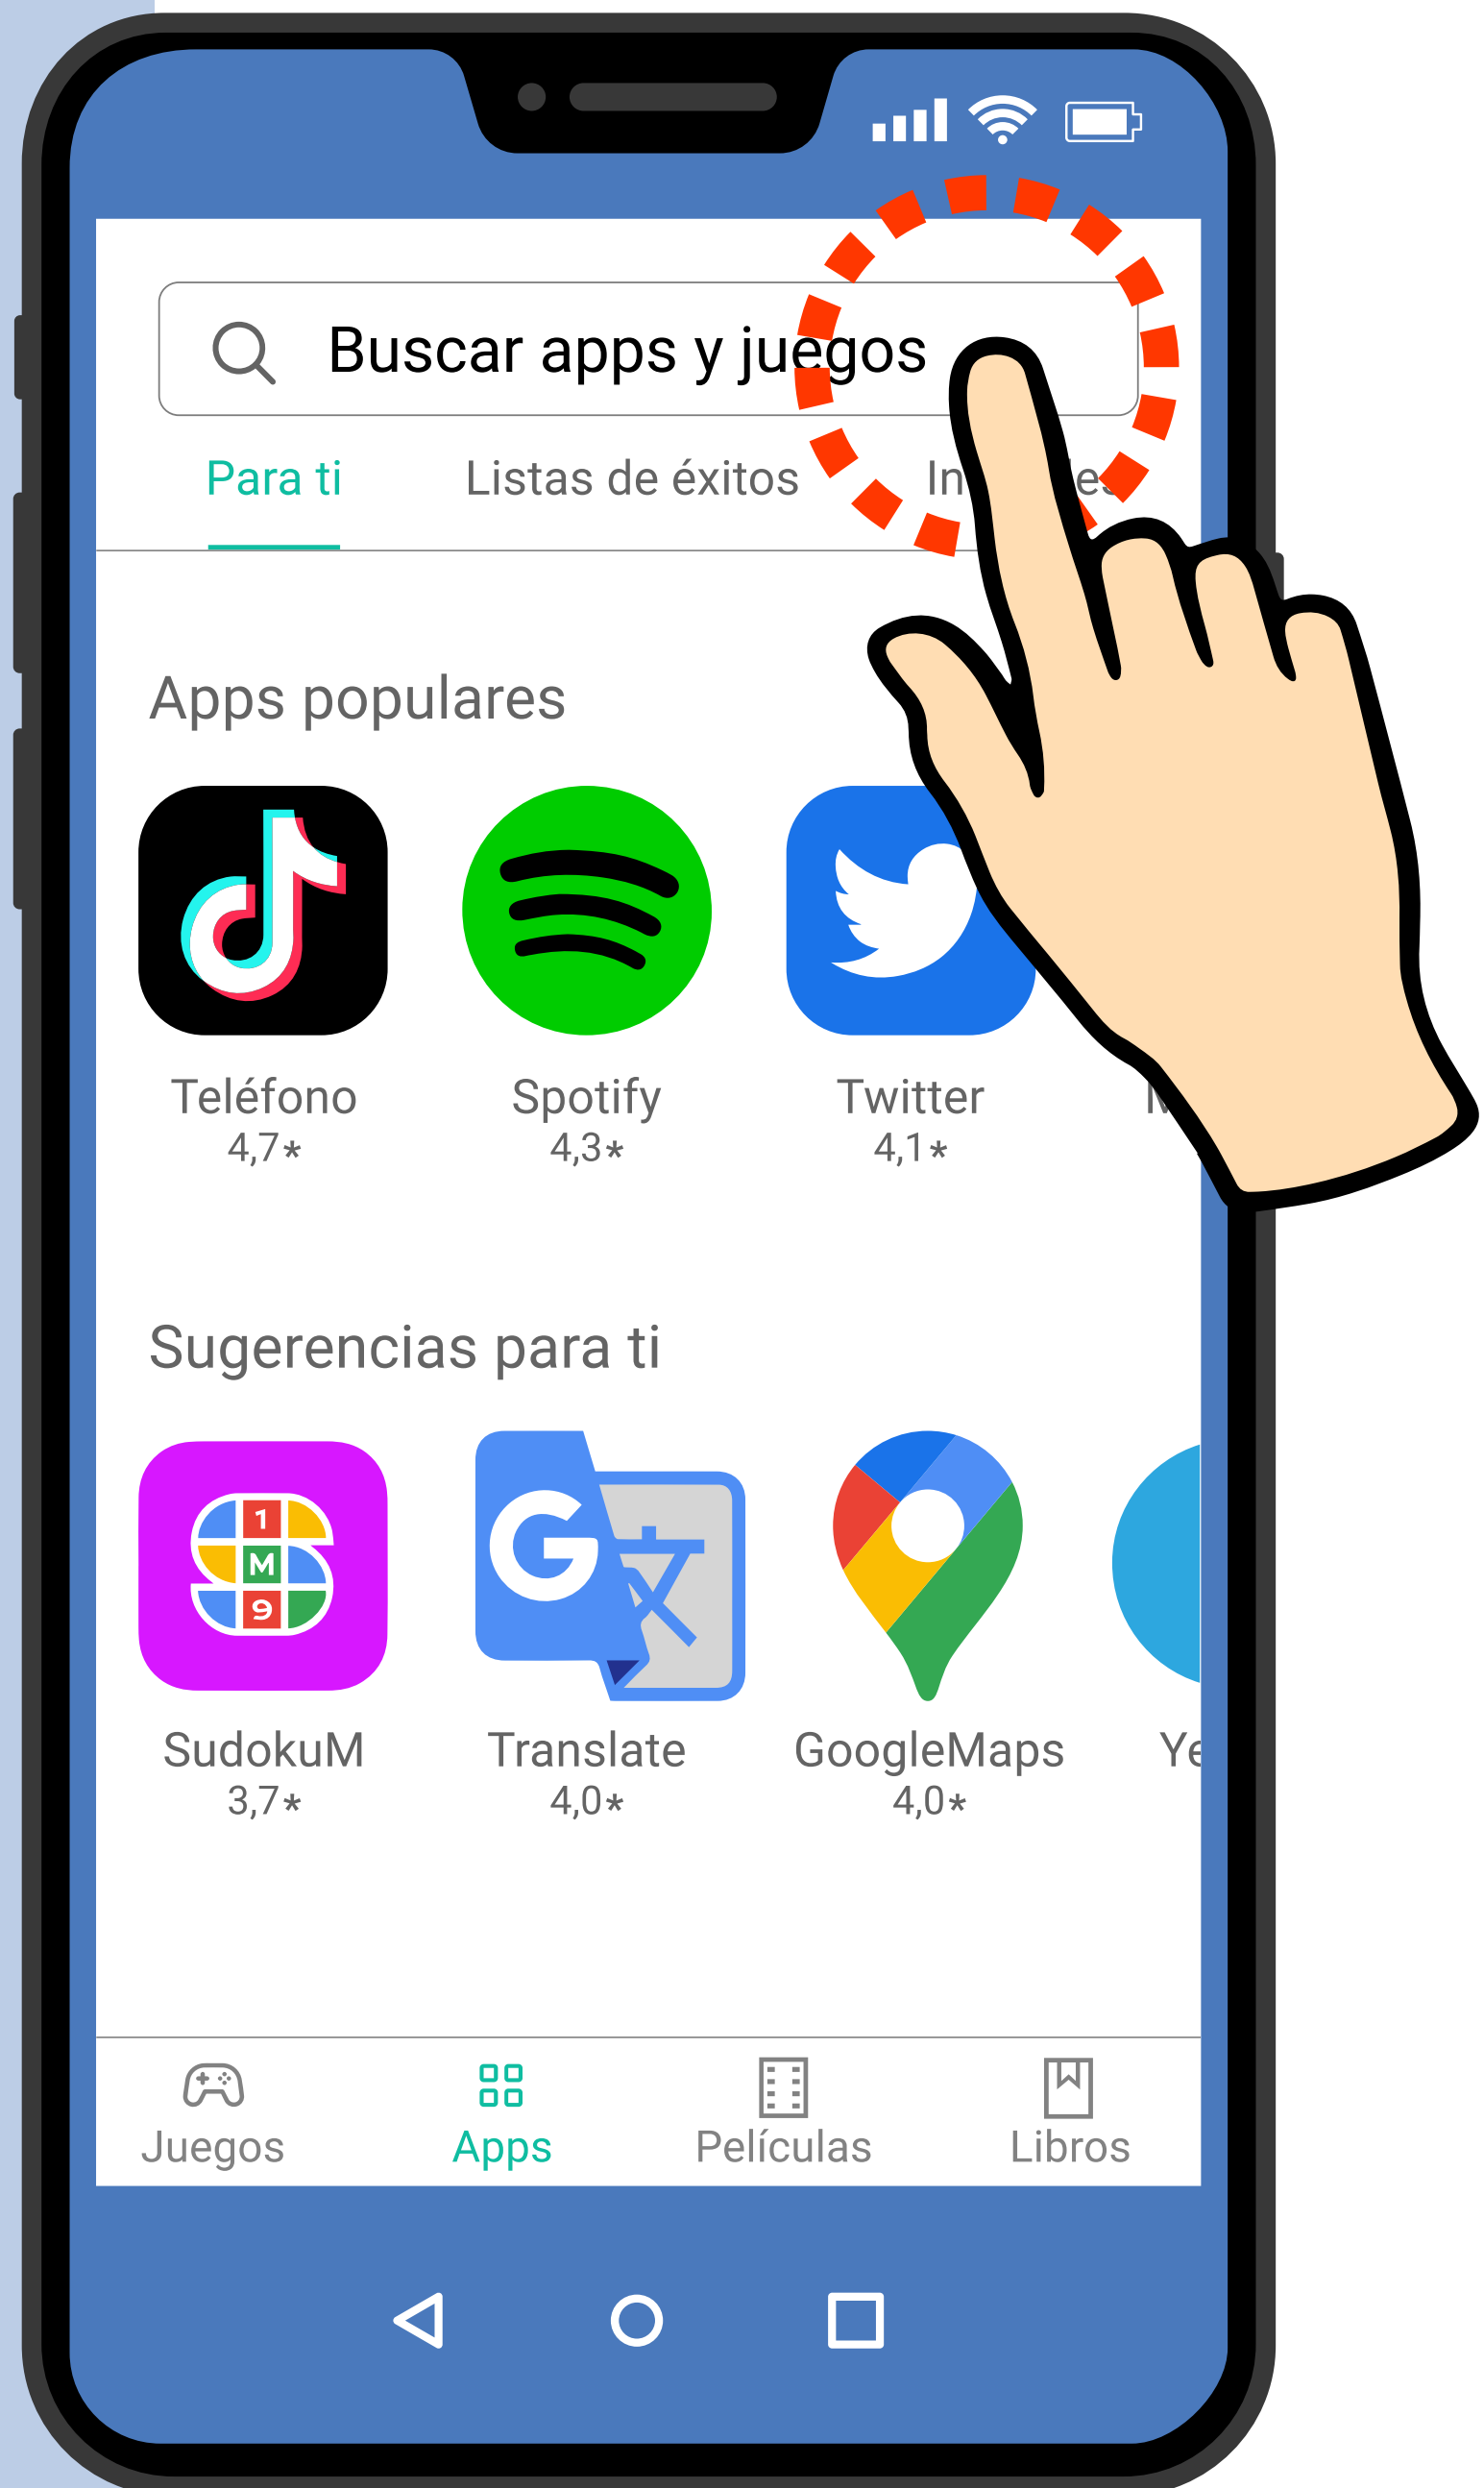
Buscar apps y juegos

Para ti Listas de éxitos In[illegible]es

Apps populares

Teléfono 4,7*

Spotify 4,3*

Twitter 4,1*

M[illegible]

Sugerencias para ti

1 M 9

SudokuM 3,7*

Translate 4,0*

GoogleMaps 4,0*

Ye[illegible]

Juegos Apps Películas Libros